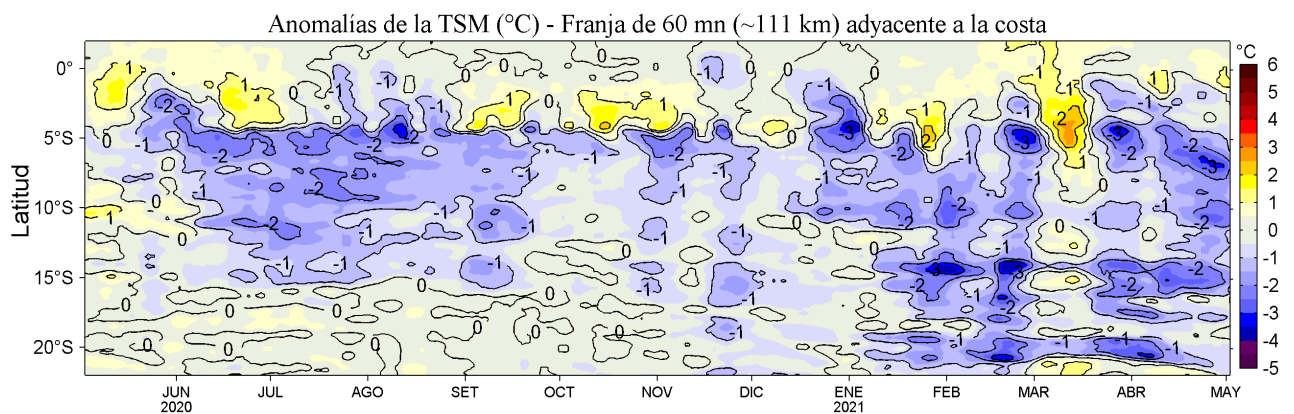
Anomalías de la TSM (°C) - Franja de 60 mn (~111 km) adyacente a la costa

Latitud

0°
5°S
10°S
15°S
20°S

JUN 2020
JUL
AGO
SET
OCT
NOV
DIC
ENE 2021
FEB
MAR
ABR
MAY

°C
6
5
4
3
2
1
0
-1
-2
-3
-4
-5

1 1 0 1 0 1 -1 0 -1 1 1 -1 1 -2 -1 -2 -2 -2 -1 -3 -2 -3 -2 -2 -2 -3 -1 -2 -1 -1 -1 -2 -1 -1 -2 0 -1 -1 -1 -1 -1 0 -1 1 0 -1 -1 0 -1 -2 -1 -1 0 -1 -1 0 -1 -3 -3 -2 -2 -1 0 -2 -1 0 -1 -1 -1 0 0 -1 0 0 0 -1 0 0 -1 -2 -1 -1 0 -2 -1 0 0 0 0 0 -1 -1 -1 -1 -2